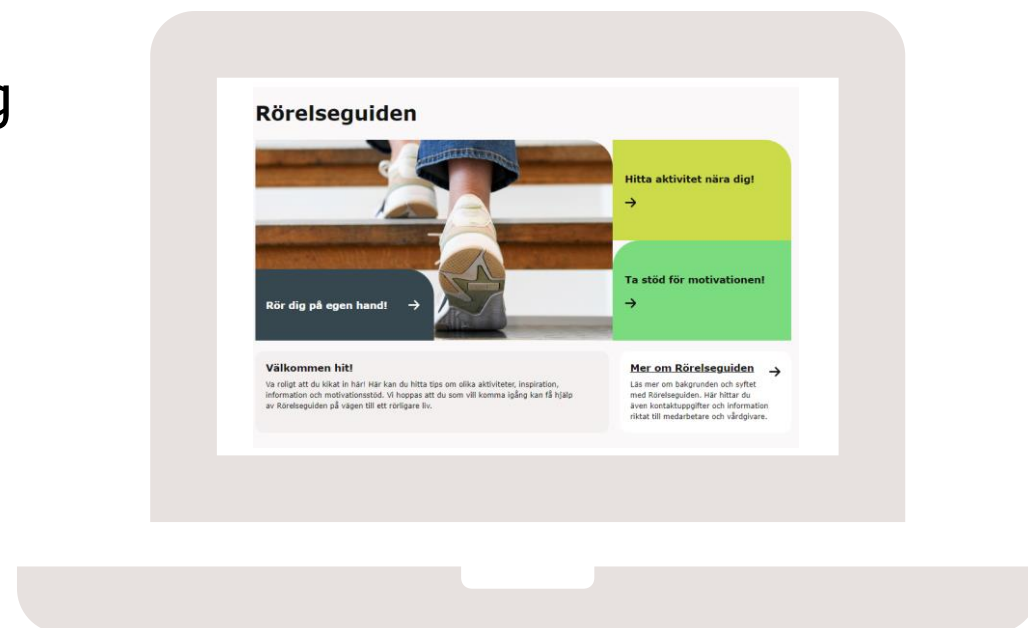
g

Rörelseguiden

Hitta aktivitet nära dig!

→

Ta stöd för motivationen!

→

Rör dig på egen hand! →

Välkommen hit!

Va roligt att du kikat in här! Här kan du hitta tips om olika aktiviteter, inspiration, information och motivationsstöd. Vi hoppas att du som vill komma igång kan få hjälp av Rörelseguiden på vägen till ett rörligare liv.

Mer om Rörelseguiden →

Läs mer om bakgrunden och syftet med Rörelseguiden. Här hittar du även kontaktuppgifter och information riktat till medarbetare och vårdgivare.